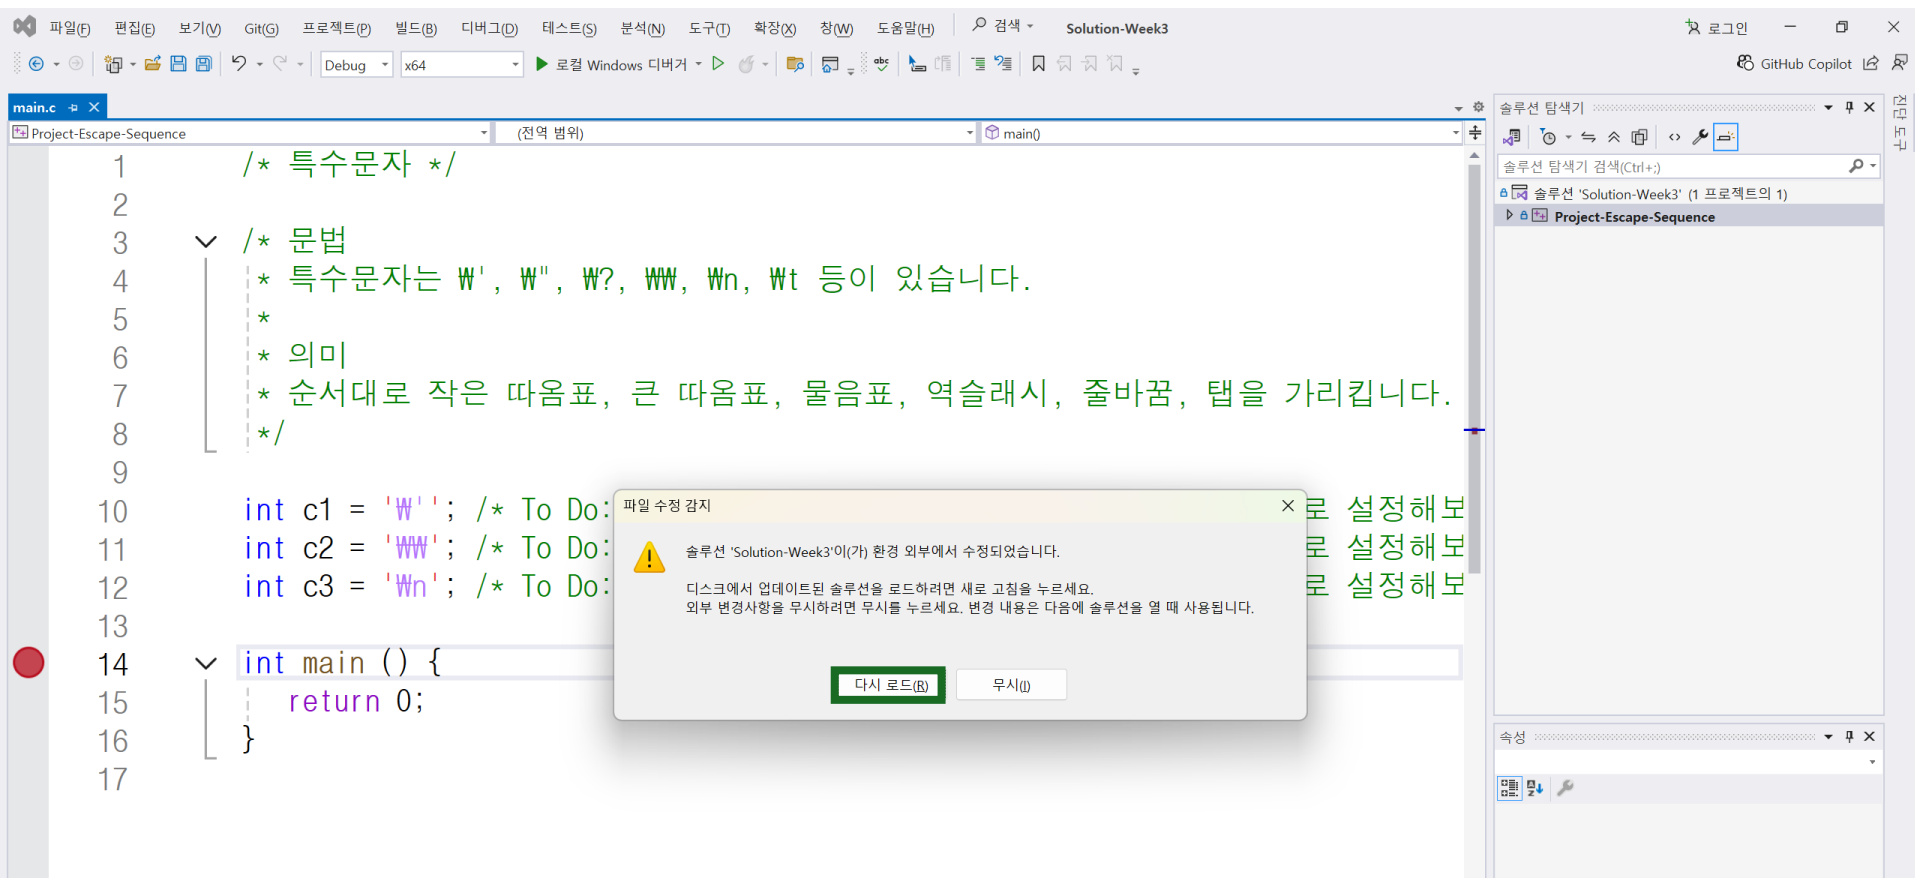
파일(F) 편집(E) 보기(V) Git(G) 프로젝트(P) 빌드(B) 디버그(D) 테스트(S) 분석(N) 도구(T) 확장(X) 창(W) 도움말(H) 검색 Solution-Week3 로그인

Debug x64 로컬 Windows 디버거 GitHub Copilot

main.c

Project-Escape-Sequence (전역 범위) main()

1 /* 특수문자 */
2
3 /* 문법
4 * 특수문자는 ₩', ₩", ₩?, ₩₩, ₩n, ₩t 등이 있습니다.
5 *
6 * 의미
7 * 순서대로 작은 따옴표, 큰 따옴표, 물음표, 역슬래시, 줄바꿈, 탭을 가리킵니다.
8 */
9
10 int c1 = '₩''; /* To Do: 로 설정해보
11 int c2 = '₩₩'; /* To Do: 로 설정해보
12 int c3 = '₩n'; /* To Do: 로 설정해보
13
14 int main () {
15 return 0;
16 }
17

파일 수정 감지

솔루션 'Solution-Week3'이(가) 환경 외부에서 수정되었습니다.

디스크에서 업데이트된 솔루션을 로드하려면 새로 고침을 누르세요.
외부 변경사항을 무시하려면 무시를 누르세요. 변경 내용은 다음에 솔루션을 열 때 사용됩니다.

다시 로드(R) 무시(I)

솔루션 탐색기
솔루션 탐색기 검색(Ctrl+;)
솔루션 'Solution-Week3' (1 프로젝트의 1)
Project-Escape-Sequence

속성